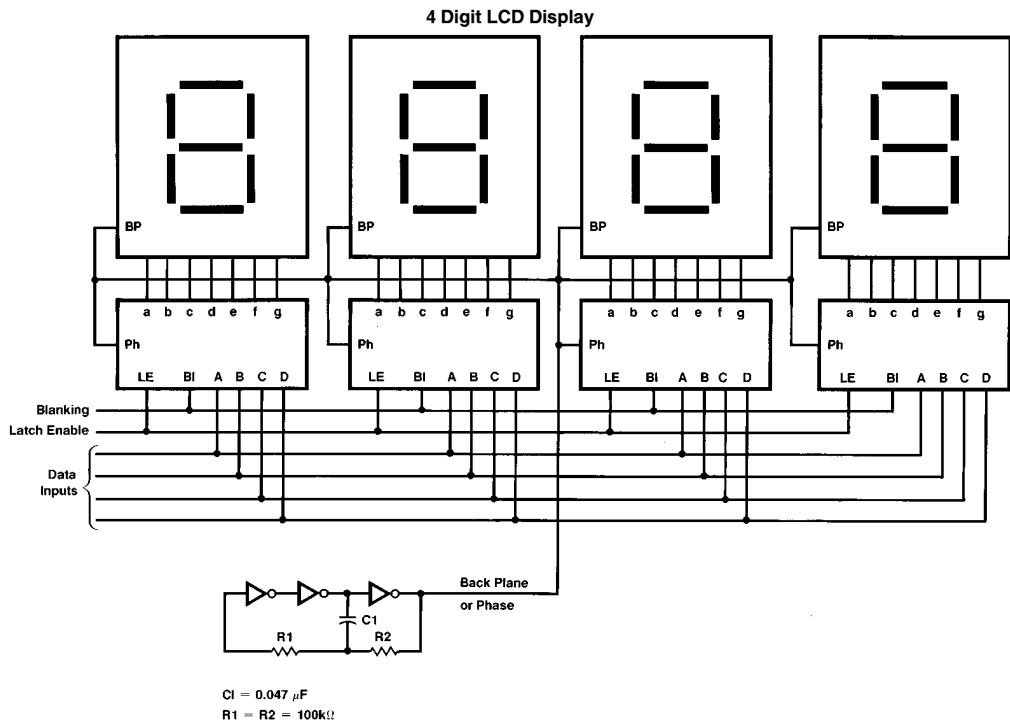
4 Digit LCD Display

BP

a b c d e f g

Ph

LE BI A B C D

BP

a b c d e f g

Ph

LE BI A B C D

BP

a b c d e f g

Ph

LE BI A B C D

BP

a b c d e f g

Ph

LE BI A B C D

Blanking

Latch Enable

Data Inputs

Back Plane or Phase

C1

R1

R2

Cl = 0.047 $\mu$F
R1 = R2 = 100k$\Omega$